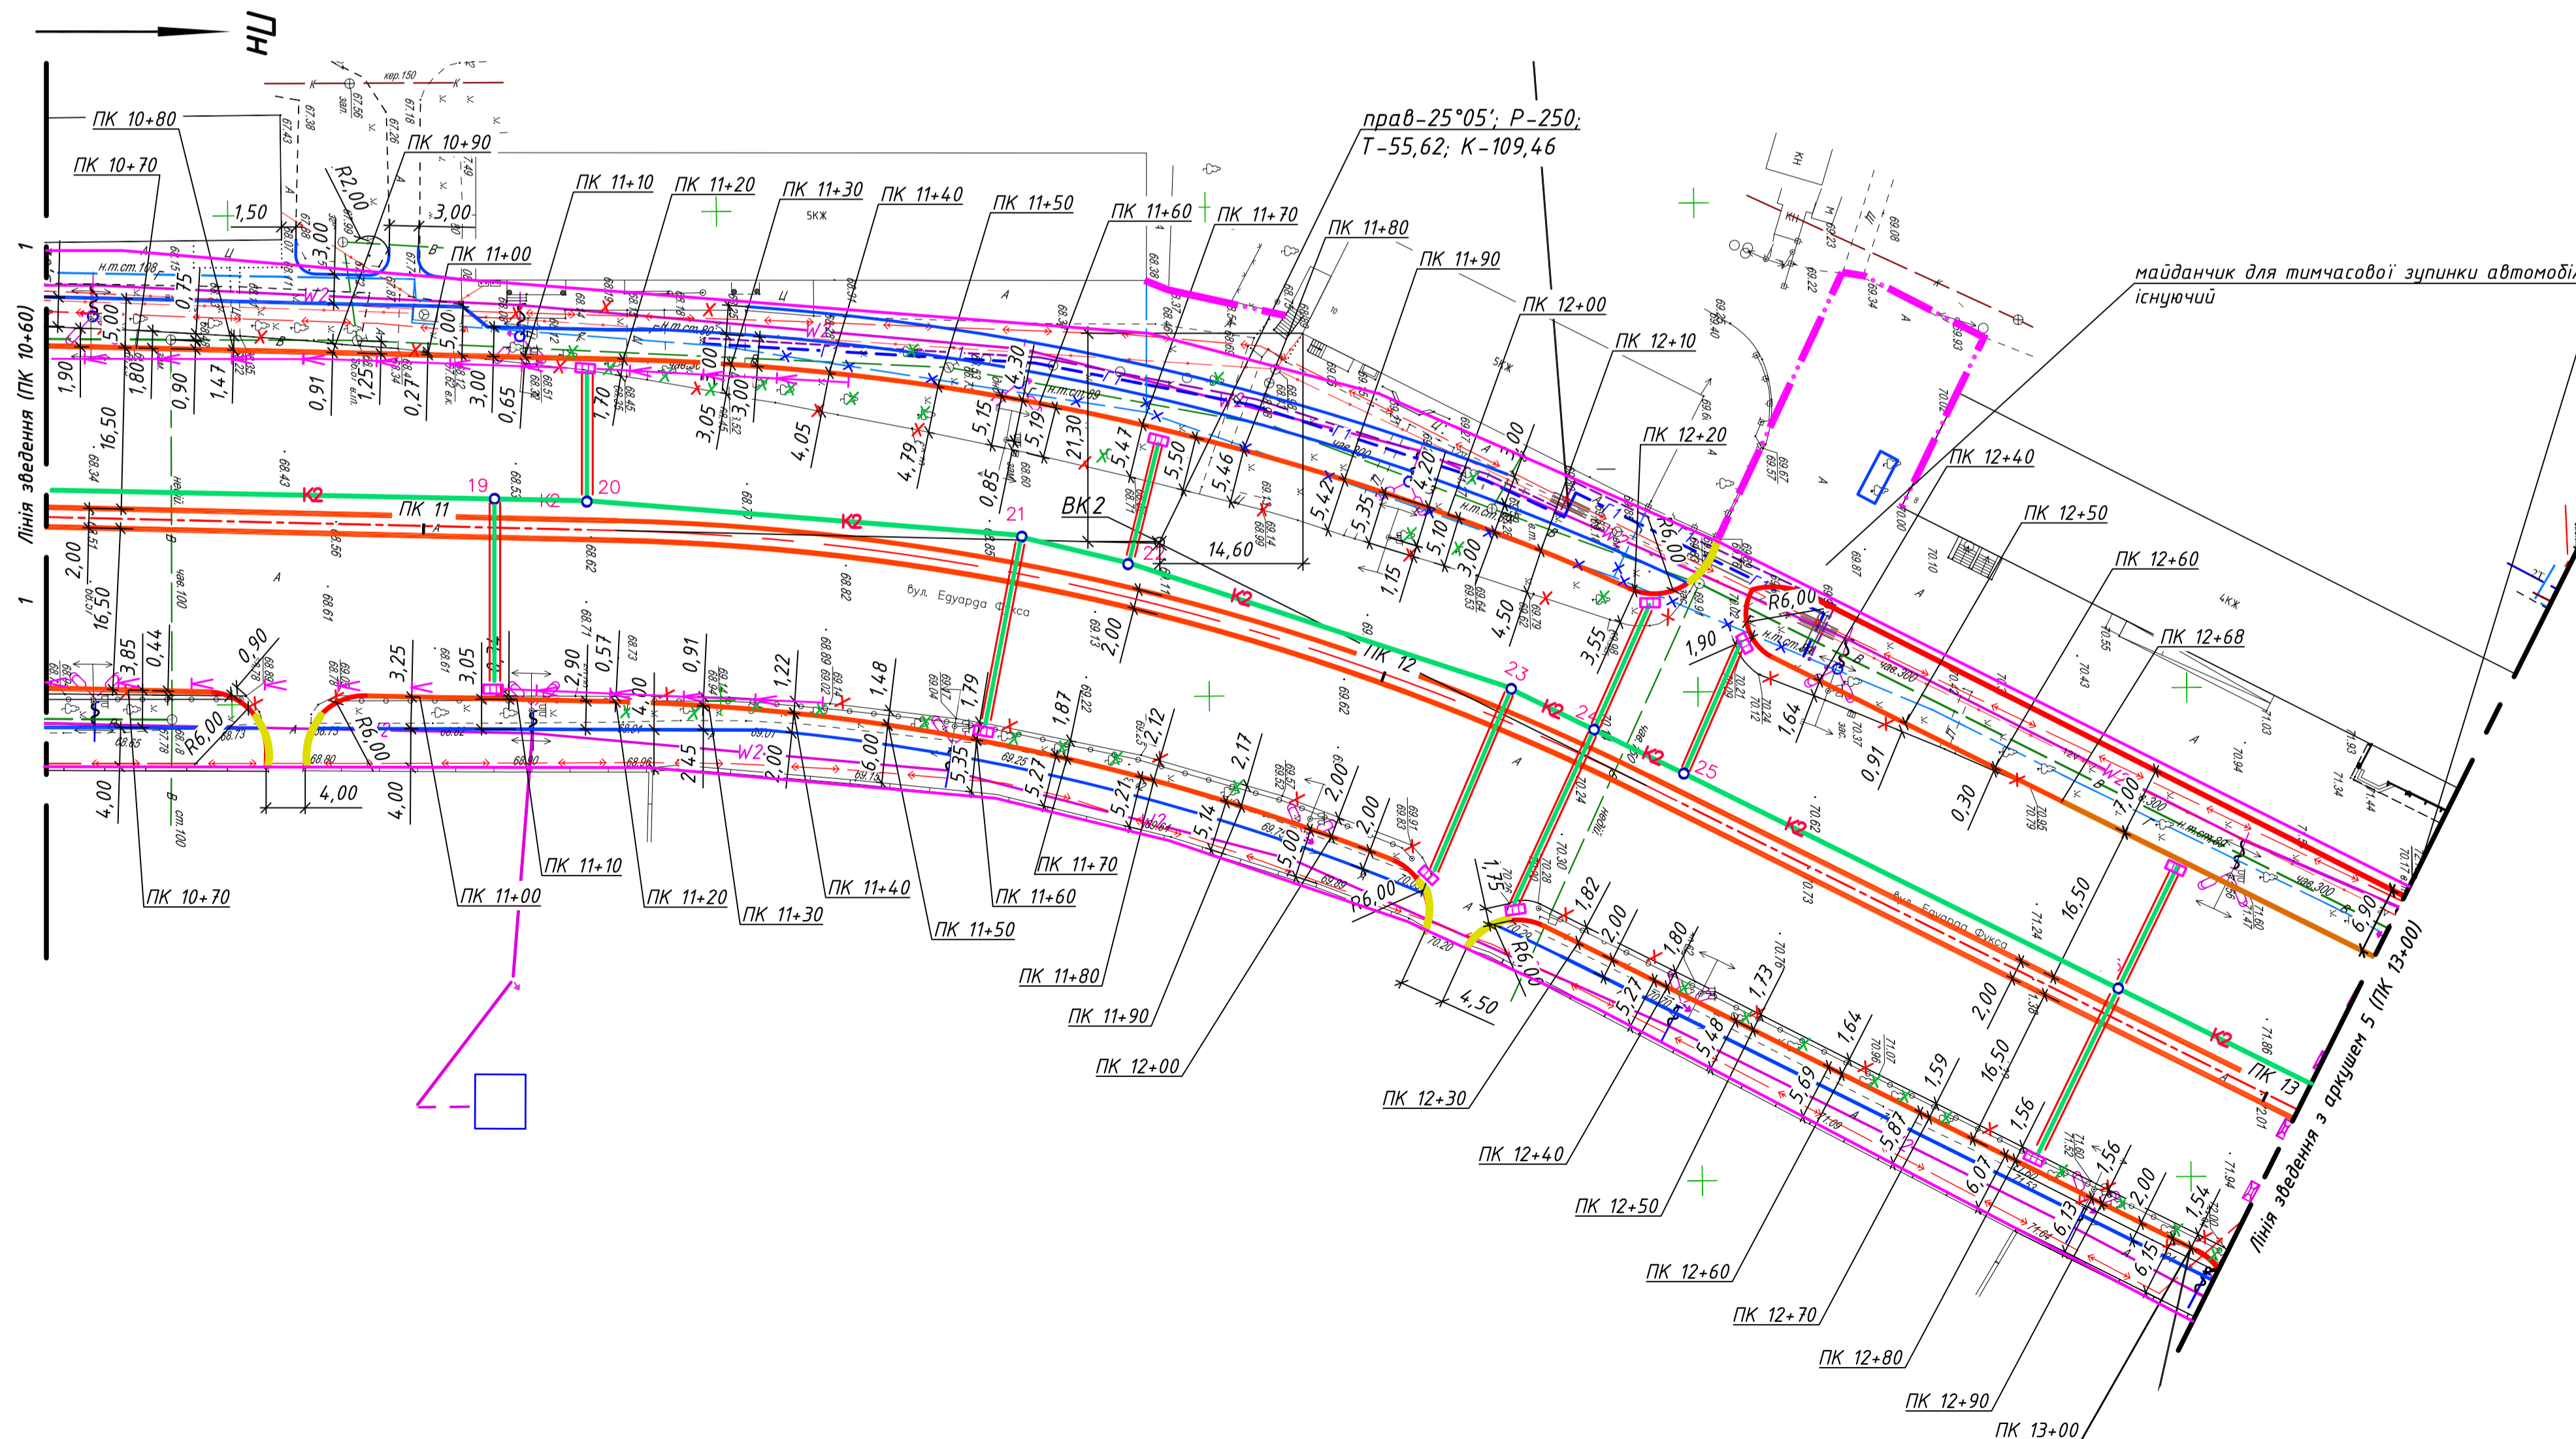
ПН

ПК 10+80
ПК 10+70
ПК 10+90
R2,00
1,50
3,00
3,00
ПК 11+00
ПК 11+10
ПК 11+20
ПК 11+30
ПК 11+40
ПК 11+50
ПК 11+60
ПК 11+70
ПК 11+80
ПК 11+90
ПК 12+00
ПК 12+10
ПК 12+20
ПК 12+40
ПК 12+50
ПК 12+60
ПК 12+68

прав-25°05'; Р-250;
Т-55,62; К-109,46

майданчик для тимчасової зупинки автомобі
існуючий

Лінія зведення (ПК 10+60)

1,90
5,00
1,80
0,90
1,47
0,91
1,25
0,27
5,00
3,00
0,65
1,70
3,05
3,00
4,05
4,79
5,15
4,30
5,19
21,30
0,85
5,47
5,50
5,46
5,42
5,35
4,20
5,10
3,00
1,15
4,50
3,55
R6,00
1,90
1,64
0,91
0,30
7,00
6,90
16,50
2,00
16,50
K2
ПК 11
19
20
21
22
ВК 2
14,60
23
24
25
ПК 12
Вул. Едуарда Фукса
R6,00
3,85
0,44
0,90
R6,00
3,25
3,05
2,90
0,57
4,00
0,91
1,22
1,48
1,79
1,87
2,12
2,17
2,00
2,00
2,45
2,00
6,00
5,35
5,27
5,21
5,14
5,00
R6,00
1,75
1,82
2,00
R6,00
1,80
1,73
5,27
5,48
1,64
5,69
1,59
5,87
6,07
1,56
6,13
1,56
2,00
1,54
6,15
16,50
2,00
16,50
4,00
4,00
4,00
4,50
ПК 13
ПК 10+70
ПК 11+00
ПК 11+10
ПК 11+20
ПК 11+30
ПК 11+40
ПК 11+50
ПК 11+60
ПК 11+70
ПК 11+80
ПК 11+90
ПК 12+00
ПК 12+30
ПК 12+40
ПК 12+50
ПК 12+60
ПК 12+70
ПК 12+80
ПК 12+90
ПК 13+00

Лінія зведення з аркушем 5 (ПК 13+00)